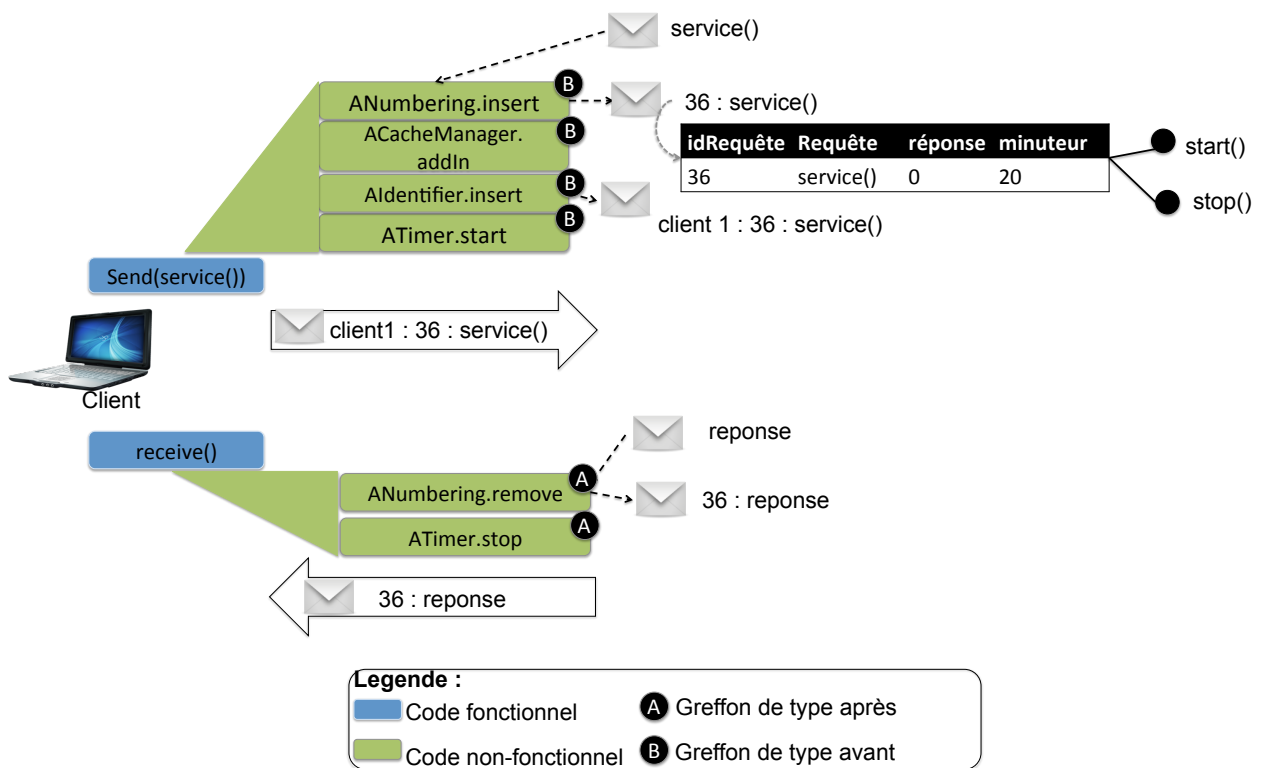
service()

ANumbering.insert B

36 : service()

ACacheManager. addIn B

| idRequête | Requête | réponse | minuteur |
|---|---|---|---|
| 36 | service() | 0 | 20 |

start()

stop()

AIdentifier.insert B

ATimer.start B

client 1 : 36 : service()

Send(service())

client1 : 36 : service()

Client

reponse

receive()

ANumbering.remove A

36 : reponse

ATimer.stop A

36 : reponse

Legende :
Code fonctionnel
Code non-fonctionnel
A Greffon de type après
B Greffon de type avant